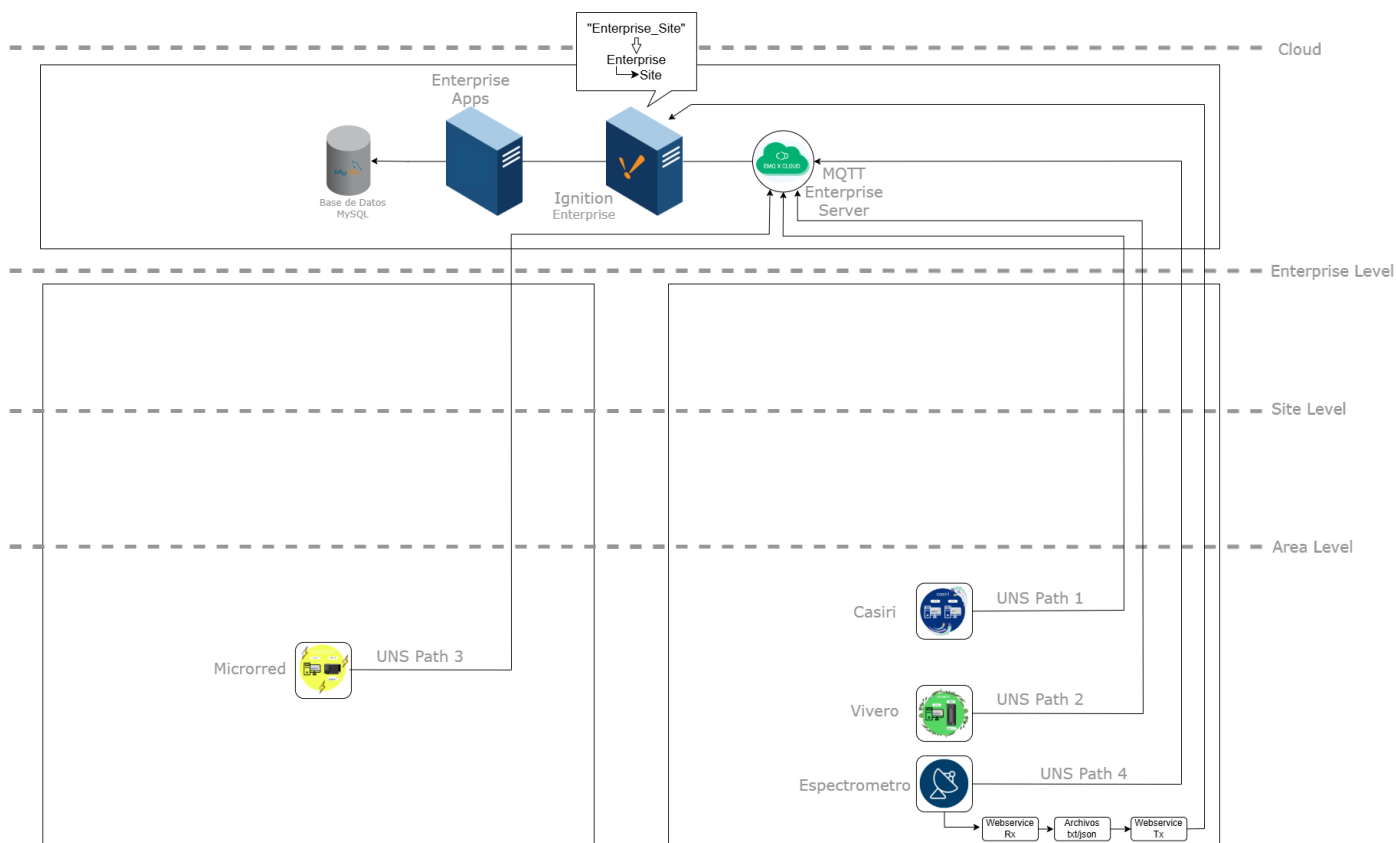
"Enterprise_Site"
Enterprise
Site

Cloud

Enterprise Apps

Base de Datos MySQL

Ignition Enterprise

EMQ X CLOUD

MQTT Enterprise Server

Enterprise Level

Site Level

Area Level

Casiri

UNS Path 1

Microrred

UNS Path 3

Vivero

UNS Path 2

Espectrometro

UNS Path 4

Webservice Rx

Archivos txt/json

Webservice Tx